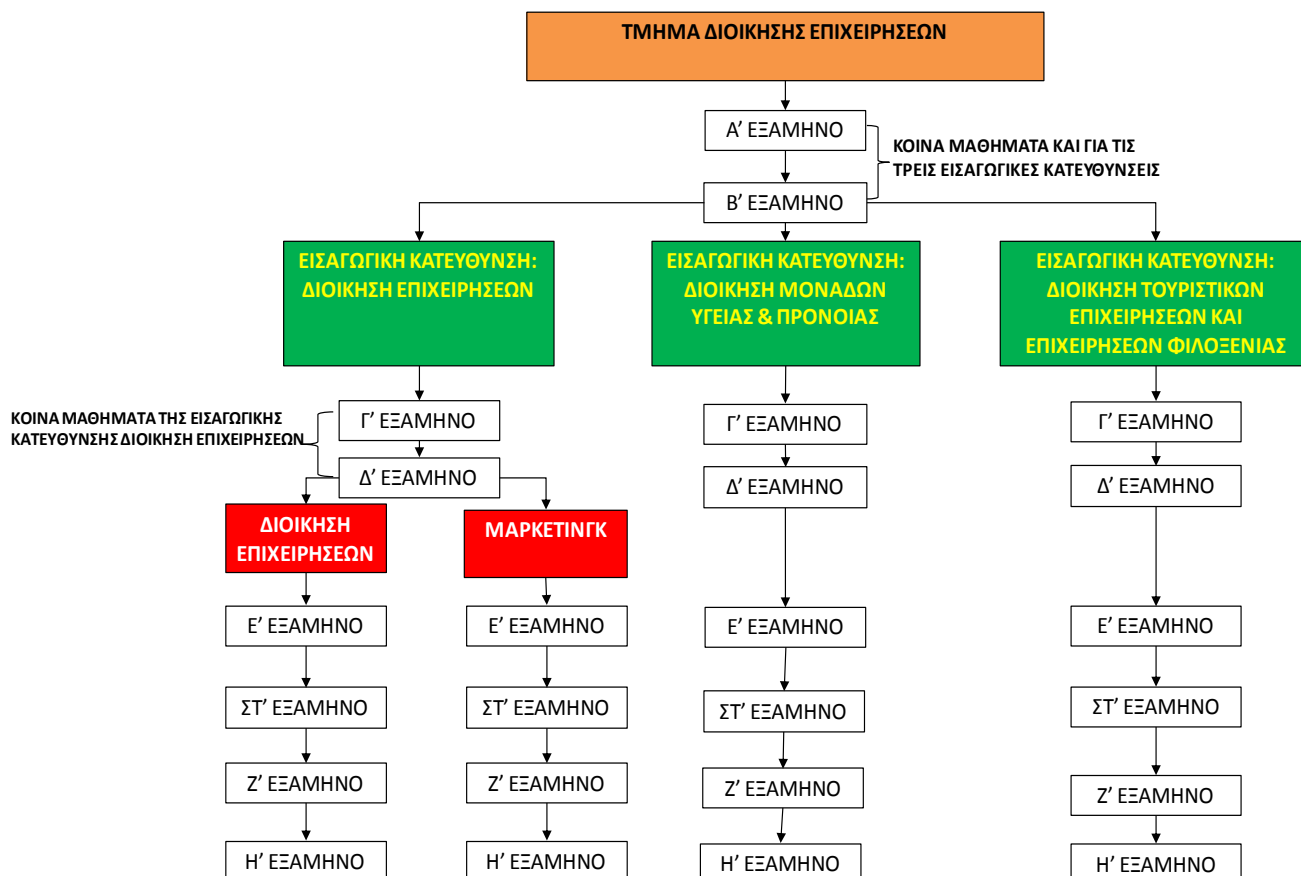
ΤΜΗΜΑ ΔΙΟΙΚΗΣΗΣ ΕΠΙΧΕΙΡΗΣΕΩΝ

Α’ ΕΞΑΜΗΝΟ

ΚΟΙΝΑ ΜΑΘΗΜΑΤΑ ΚΑΙ ΓΙΑ ΤΙΣ ΤΡΕΙΣ ΕΙΣΑΓΩΓΙΚΕΣ ΚΑΤΕΥΘΥΝΣΕΙΣ

Β’ ΕΞΑΜΗΝΟ

ΕΙΣΑΓΩΓΙΚΗ ΚΑΤΕΥΘΥΝΣΗ: ΔΙΟΙΚΗΣΗ ΕΠΙΧΕΙΡΗΣΕΩΝ

ΚΟΙΝΑ ΜΑΘΗΜΑΤΑ ΤΗΣ ΕΙΣΑΓΩΓΙΚΗΣ ΚΑΤΕΥΘΥΝΣΗΣ ΔΙΟΙΚΗΣΗ ΕΠΙΧΕΙΡΗΣΕΩΝ

Γ’ ΕΞΑΜΗΝΟ

Δ’ ΕΞΑΜΗΝΟ

ΔΙΟΙΚΗΣΗ ΕΠΙΧΕΙΡΗΣΕΩΝ

Ε’ ΕΞΑΜΗΝΟ

ΣΤ’ ΕΞΑΜΗΝΟ

Ζ’ ΕΞΑΜΗΝΟ

Η’ ΕΞΑΜΗΝΟ

ΜΑΡΚΕΤΙΝΓΚ

Ε’ ΕΞΑΜΗΝΟ

ΣΤ’ ΕΞΑΜΗΝΟ

Ζ’ ΕΞΑΜΗΝΟ

Η’ ΕΞΑΜΗΝΟ

ΕΙΣΑΓΩΓΙΚΗ ΚΑΤΕΥΘΥΝΣΗ: ΔΙΟΙΚΗΣΗ ΜΟΝΑΔΩΝ ΥΓΕΙΑΣ & ΠΡΟΝΟΙΑΣ

Γ’ ΕΞΑΜΗΝΟ

Δ’ ΕΞΑΜΗΝΟ

Ε’ ΕΞΑΜΗΝΟ

ΣΤ’ ΕΞΑΜΗΝΟ

Ζ’ ΕΞΑΜΗΝΟ

Η’ ΕΞΑΜΗΝΟ

ΕΙΣΑΓΩΓΙΚΗ ΚΑΤΕΥΘΥΝΣΗ: ΔΙΟΙΚΗΣΗ ΤΟΥΡΙΣΤΙΚΩΝ ΕΠΙΧΕΙΡΗΣΕΩΝ ΚΑΙ ΕΠΙΧΕΙΡΗΣΕΩΝ ΦΙΛΟΞΕΝΙΑΣ

Γ’ ΕΞΑΜΗΝΟ

Δ’ ΕΞΑΜΗΝΟ

Ε’ ΕΞΑΜΗΝΟ

ΣΤ’ ΕΞΑΜΗΝΟ

Ζ’ ΕΞΑΜΗΝΟ

Η’ ΕΞΑΜΗΝΟ